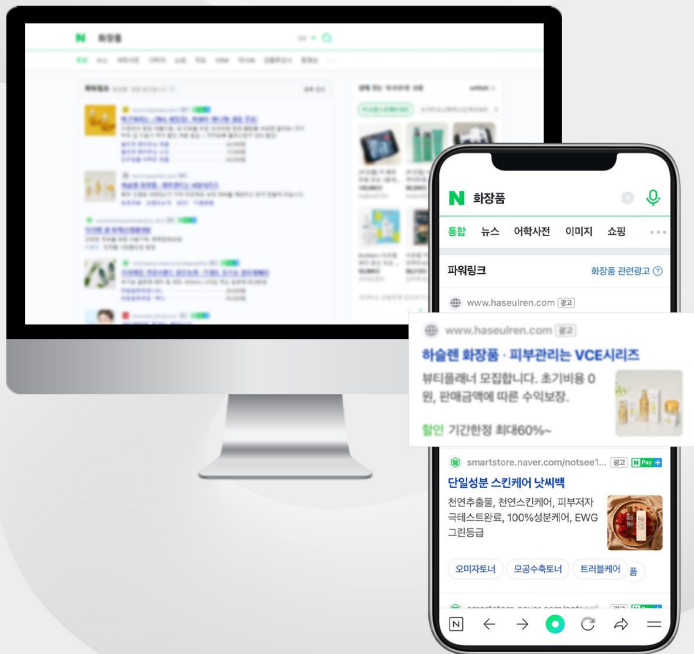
N 화장품

통합 뉴스 어학사전 이미지 쇼핑

파워링크 화장품 관련광고

www.haseulren.com 광고

www.haseulren.com 광고

하슬렌 화장품 · 피부관리는 VCE시리즈

뷰티플래너 모집합니다. 초기비용 0원, 판매금액에 따른 수익보장.

할인 기간한정 최대60%~

smartstore.naver.com/notsee1... 광고 N Pay

단일성분 스킨케어 낫씨백

천연추출물, 천연스킨케어, 피부저자극테스트완료, 100%성분케어, EWG 그린등급

오미자토너 모공수축토너 트러블케어 품

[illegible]